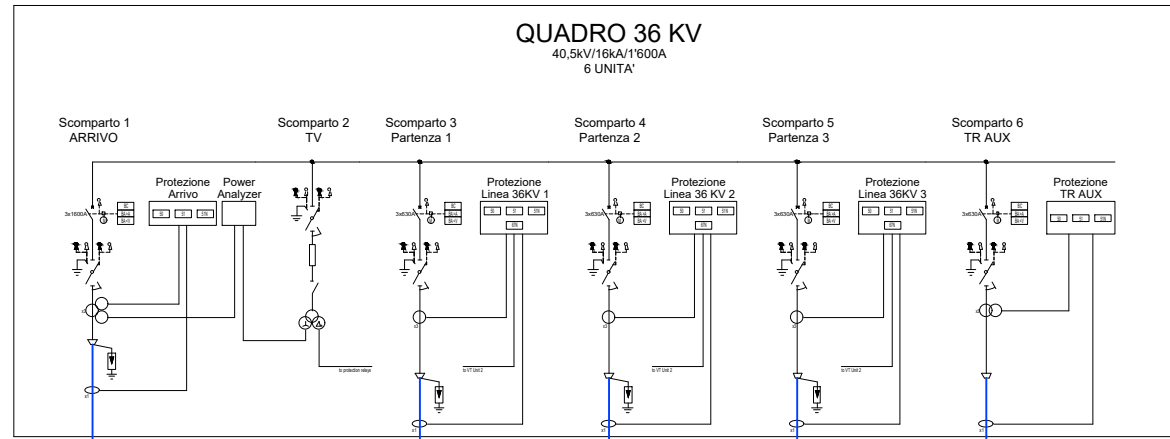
QUADRO 36 KV
40,5kV/16kA/1'600A
6 UNITA'

Scomparto 1
ARRIVO

Scomparto 2
TV

Scomparto 3
Partenza 1

Scomparto 4
Partenza 2

Scomparto 5
Partenza 3

Scomparto 6
TR AUX

Protezione
Arrivo

Power
Analyzer

Protezione
Linea 36KV 1

Protezione
Linea 36 KV 2

Protezione
Linea 36KV 3

Protezione
TR AUX

3x1600A

3x630A

3x630A

3x630A

3x630A

to protection relays

to VT Unit 2

to VT Unit 2

to VT Unit 2